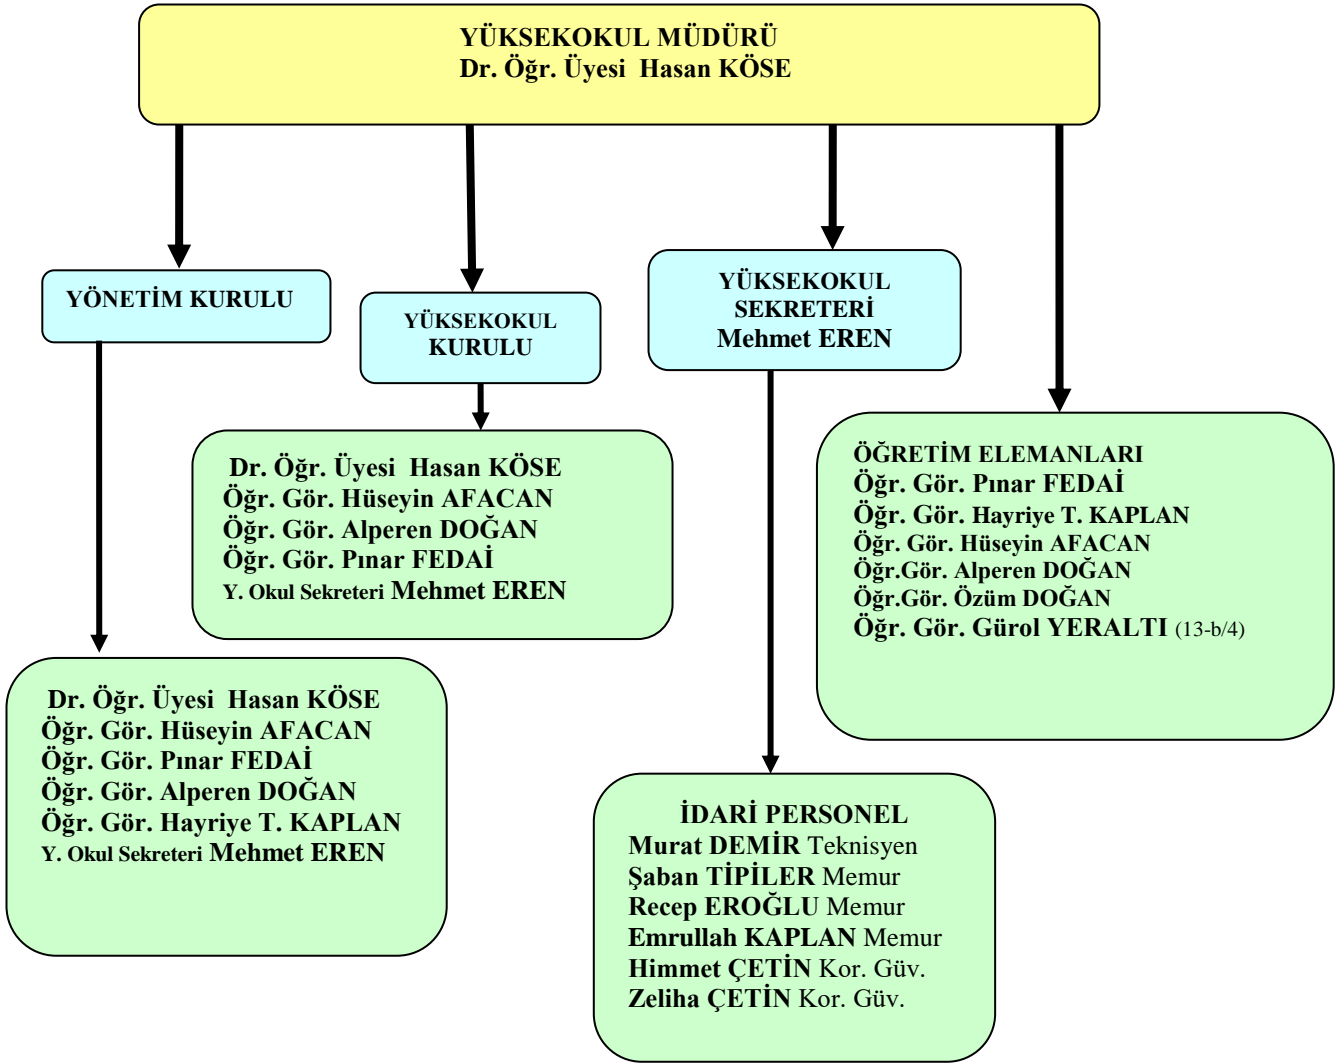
YÜKSEKOKUL MÜDÜRÜ
Dr. Öğr. Üyesi Hasan KÖSE

YÖNETİM KURULU

YÜKSEKOKUL KURULU

YÜKSEKOKUL SEKRETERİ
Mehmet EREN

Dr. Öğr. Üyesi Hasan KÖSE
Öğr. Gör. Hüseyin AFACAN
Öğr. Gör. Alperen DOĞAN
Öğr. Gör. Pınar FEDAİ
Y. Okul Sekreteri Mehmet EREN

ÖĞRETİM ELEMANLARI
Öğr. Gör. Pınar FEDAİ
Öğr. Gör. Hayriye T. KAPLAN
Öğr. Gör. Hüseyin AFACAN
Öğr.Gör. Alperen DOĞAN
Öğr.Gör. Özüm DOĞAN
Öğr. Gör. Gürol YERALTI (13-b/4)

Dr. Öğr. Üyesi Hasan KÖSE
Öğr. Gör. Hüseyin AFACAN
Öğr. Gör. Pınar FEDAİ
Öğr. Gör. Alperen DOĞAN
Öğr. Gör. Hayriye T. KAPLAN
Y. Okul Sekreteri Mehmet EREN

İDARİ PERSONEL
Murat DEMİR Teknisyen
Şaban TİPİLER Memur
Recep EROĞLU Memur
Emrullah KAPLAN Memur
Himmet ÇETİN Kor. Güv.
Zeliha ÇETİN Kor. Güv.